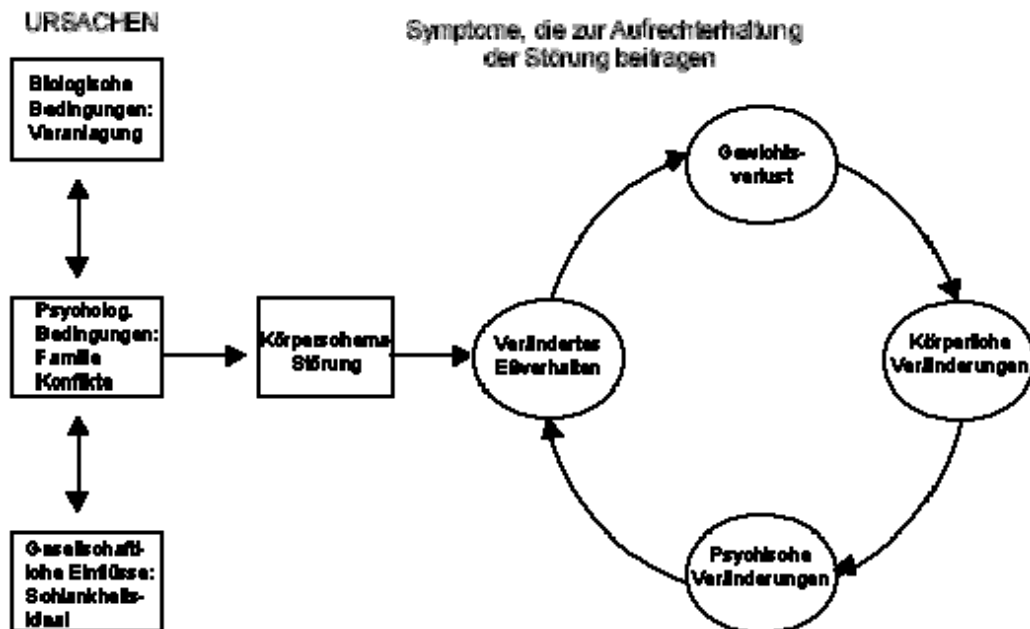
URSACHEN

Symptome, die zur Aufrechterhaltung der Störung beitragen

Biologische Bedingungen: Veranlagung

Psycholog. Bedingungen: Familie Konflikte

Gesellschaftliche Einflüsse: Schlankheitsideal

Körperschema Störung

Verändertes Eßverhalten

Gewichtsverlust

Körperliche Veränderungen

Psychische Veränderungen